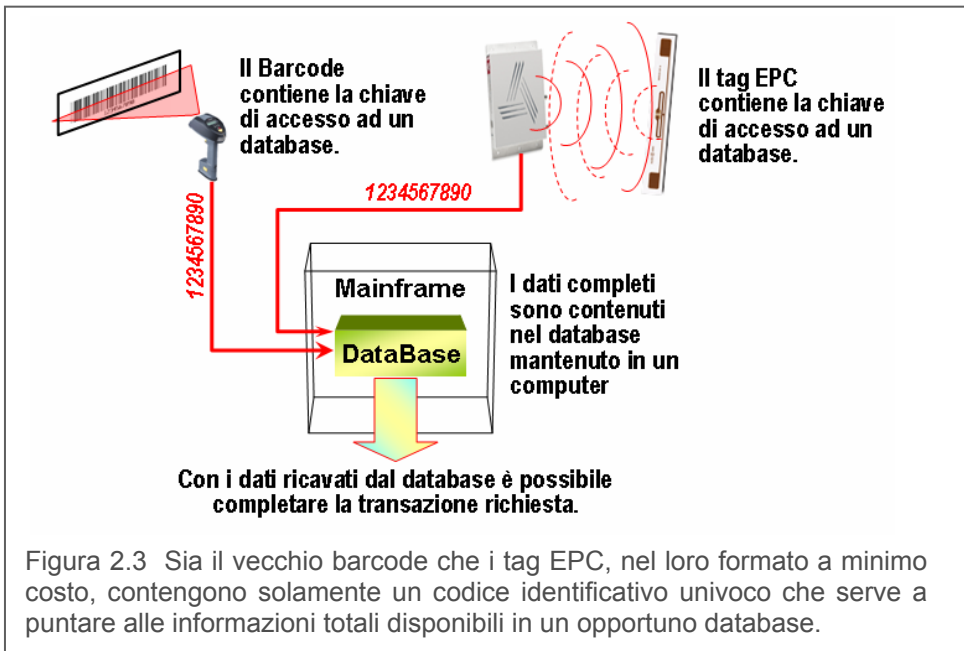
Il Barcode contiene la chiave di accesso ad un database.

Il tag EPC contiene la chiave di accesso ad un database.

1234567890

1234567890

Mainframe

DataBase

I dati completi sono contenuti nel database mantenuto in un computer

Con i dati ricavati dal database è possibile completare la transazione richiesta.

Figura 2.3 Sia il vecchio barcode che i tag EPC, nel loro formato a minimo costo, contengono solamente un codice identificativo univoco che serve a puntare alle informazioni totali disponibili in un opportuno database.